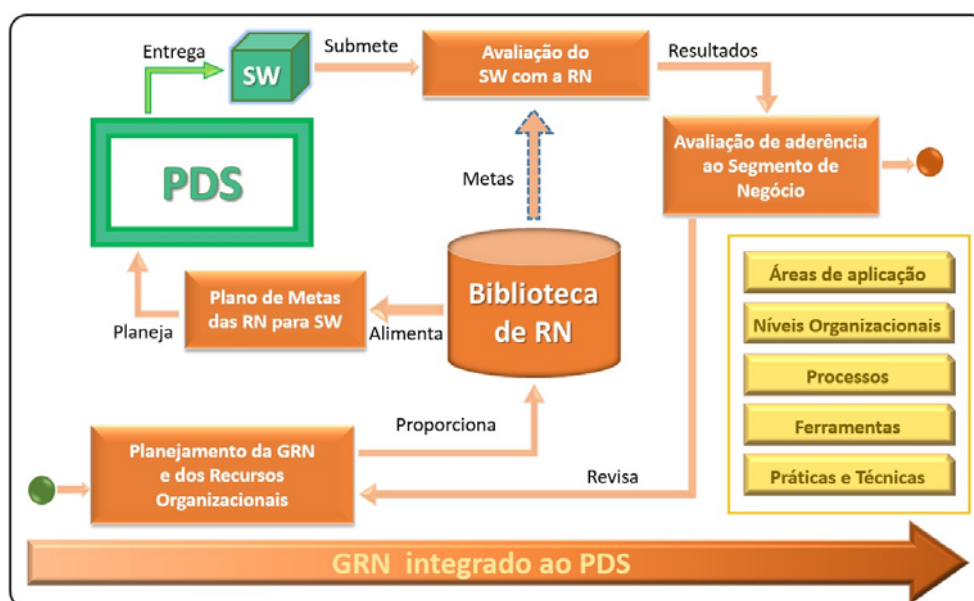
Entrega

SW

Submete

Avaliação do SW com a RN

Resultados

PDS

Metas

Avaliação de aderência ao Segmento de Negócio

Biblioteca de RN

Plano de Metas das RN para SW

Planeja

Alimenta

Áreas de aplicação

Níveis Organizacionais

Processos

Ferramentas

Práticas e Técnicas

Proporciona

Planejamento da GRN e dos Recursos Organizacionais

Revisa

GRN integrado ao PDS